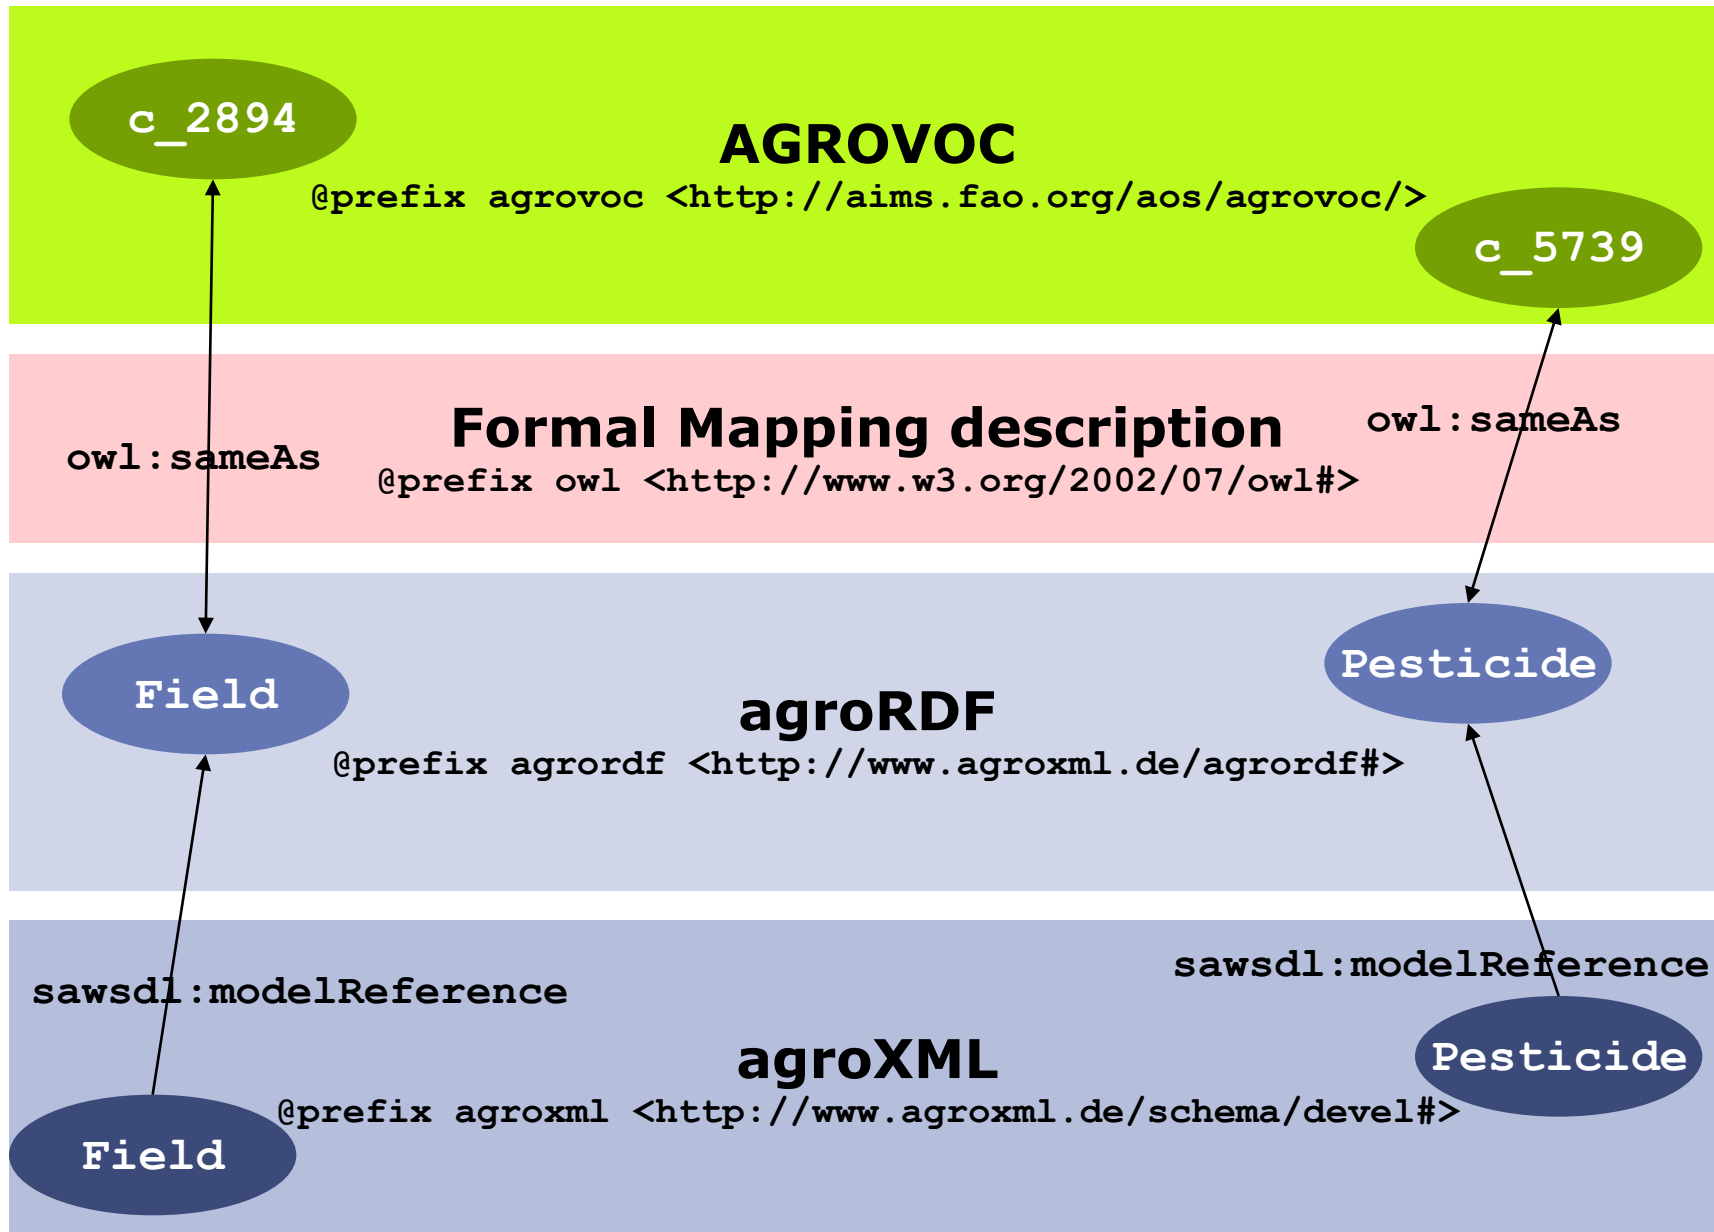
c_2894

AGROVOC

@prefix agrovoc <http://aims.fao.org/aos/agrovoc/>

c_5739

Formal Mapping description

owl:sameAs

owl:sameAs

@prefix owl <http://www.w3.org/2002/07/owl#>

Pesticide

Field

agroRDF

@prefix agrordf <http://www.agroxml.de/agrordf#>

sawsdl:modelReference

sawsdl:modelReference

Pesticide

agroXML

@prefix agroxml <http://www.agroxml.de/schema/devel#>

Field